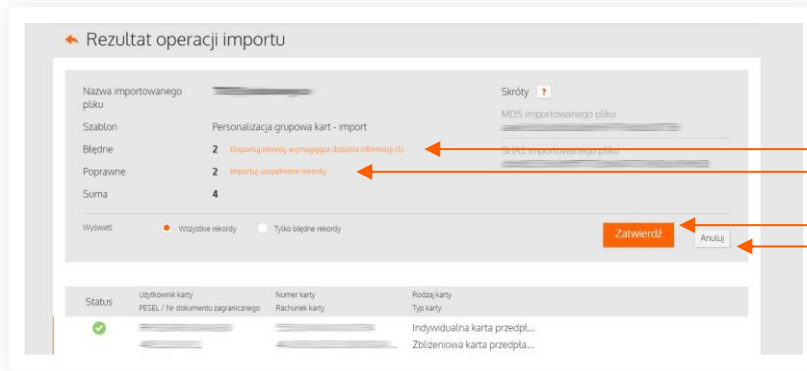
Rezultat operacji importu

Nazwa importowanego pliku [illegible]

Szablon Personalizacja grupowa kart - import

Błędne 2 Eksportuj rekordy wymagające dodania informacji (1)

Poprawne 2 Importuj uzupełnione rekordy

Suma 4

Skróty ?

MD5 importowanego pliku
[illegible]

SHA1 importowanego pliku
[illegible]

Wyświetl Wszystkie rekordy Tylko błędne rekordy

Zatwierdź

Anuluj

| Status | Użytkownik karty / PESEL / Nr dokumentu zagranicznego | Numer karty / Rachunek karty | Rodzaj karty / Typ karty |
|---|---|---|---|
| | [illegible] | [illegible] | Indywidualna karta przedpł... |
| | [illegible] | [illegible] | Zbliżeniowa karta przedpła... |